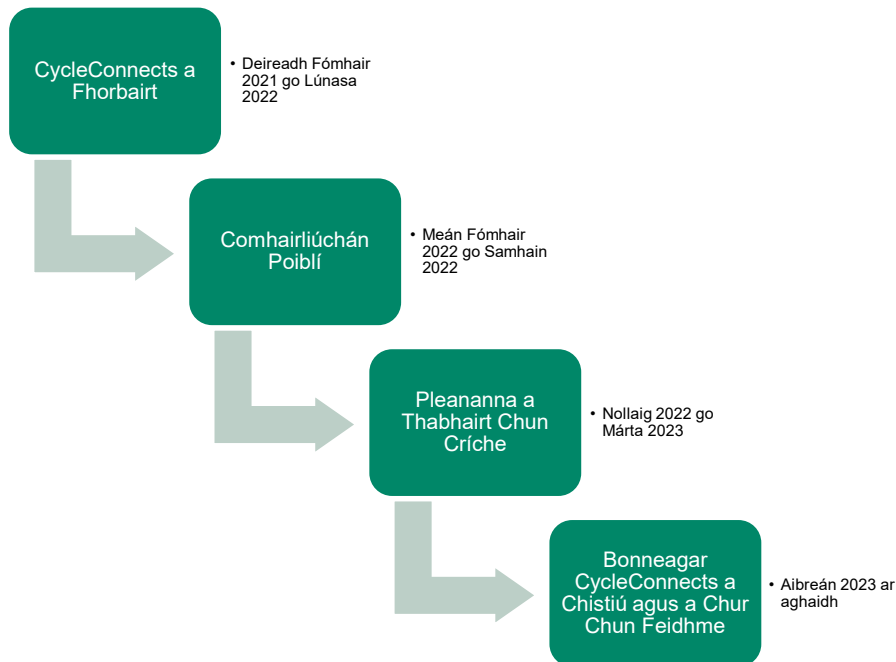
CycleConnects a Fhorbairt

• Deireadh Fómhair 2021 go Lúnasa 2022

Comhairliúchán Poiblí

• Meán Fómhair 2022 go Samhain 2022

Pleananna a Thabhairt Chun Críche

• Nollaig 2022 go Márta 2023

Bonneagar CycleConnects a Chistiú agus a Chur Chun Feidhme

• Aibreán 2023 ar aghaidh